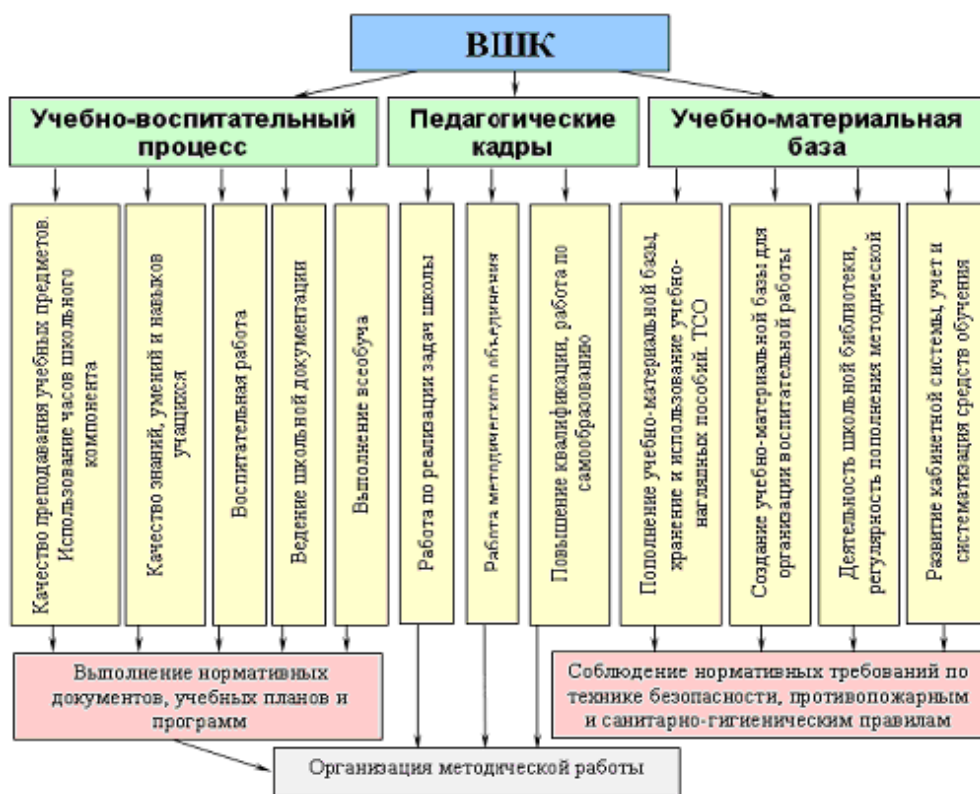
ВШК

Учебно-воспитательный процесс

Педагогические кадры

Учебно-материальная база

Качество преподавания учебных предметов. Использование часов школьного компонента

Качество знаний, умений и навыков учащихся

Воспитательная работа

Ведение школьной документации

Выполнение всеобуча

Работа по реализации задач школы

Работа методического объединения

Повышение квалификации, работа по самообразованию

Пополнение учебно-материальной базы, хранение и использование учебно-наглядных пособий, ТСО

Создание учебно-материальной базы для организации воспитательной работы

Деятельность школьной библиотеки, регулярность пополнения методической

Развитие кабинетной системы, учет и систематизация средств обучения

Выполнение нормативных документов, учебных планов и программ

Соблюдение нормативных требований по технике безопасности, противопожарным и санитарно-гигиеническим правилам

Организация методической работы